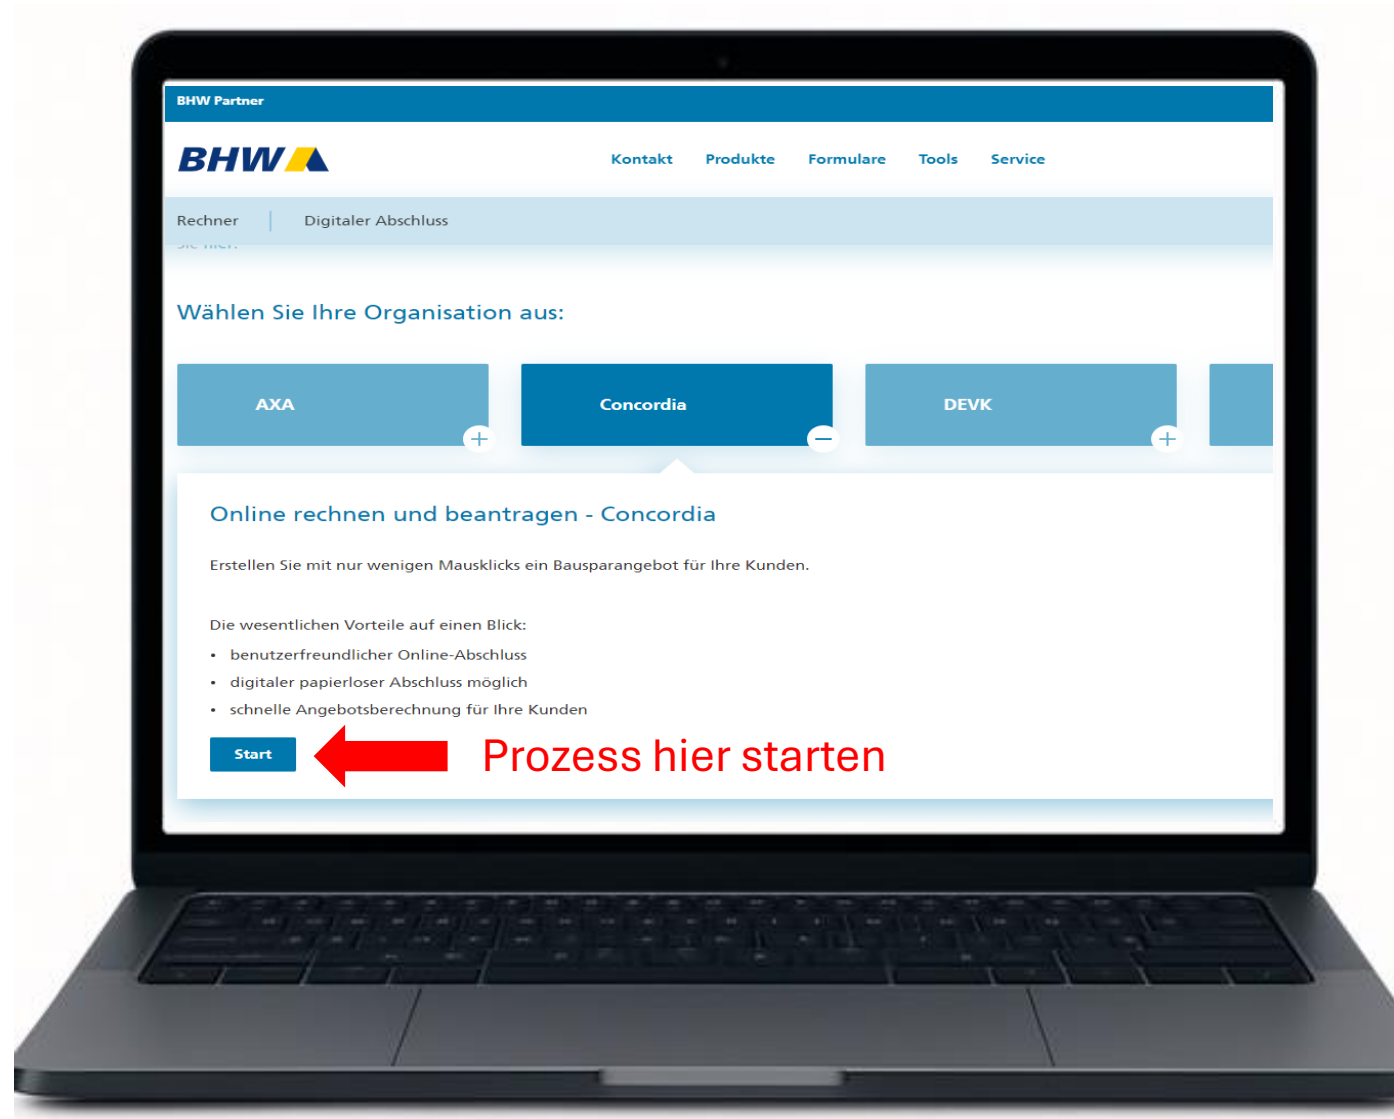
BHW Partner

BHW

Kontakt Produkte Formulare Tools Service

Rechner | Digitaler Abschluss

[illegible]

Wählen Sie Ihre Organisation aus:

AXA

Concordia

DEVK

Online rechnen und beantragen - Concordia

Erstellen Sie mit nur wenigen Mausklicks ein Bausparangebot für Ihre Kunden.

Die wesentlichen Vorteile auf einen Blick:

- benutzerfreundlicher Online-Abschluss
- digitaler papierloser Abschluss möglich
- schnelle Angebotsberechnung für Ihre Kunden

Start

Prozess hier starten